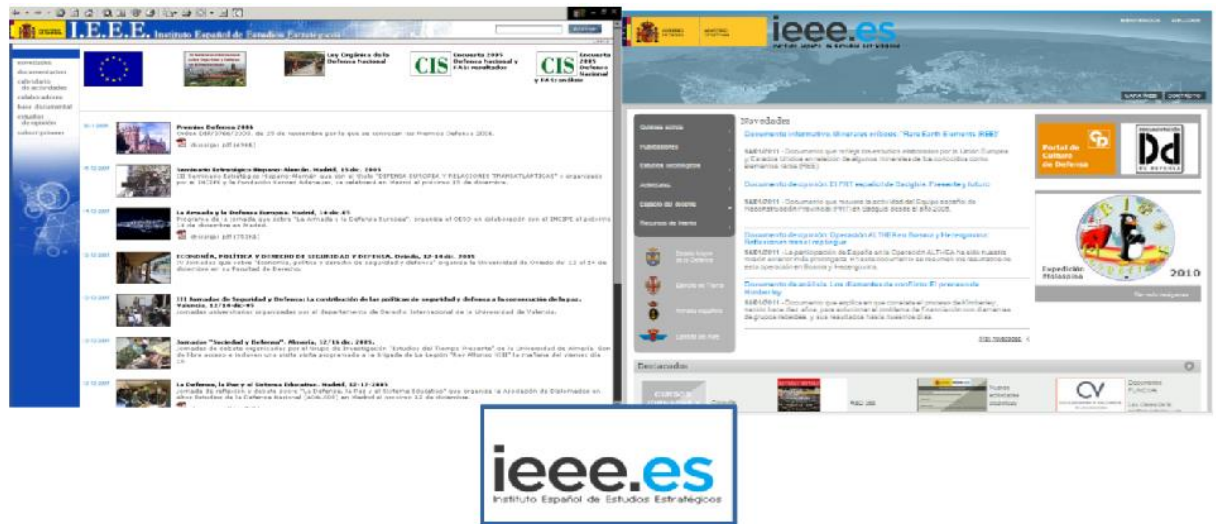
I.E.E.E. Instituto Español de Estudios Estratégicos

presentación
documentación
calendario de actividades
colaboradores
base documental
estudios de opinión
subscripciones

Ley Orgánica de la Defensa Nacional

CIS Encuesta 2005 Defensa Nacional y FAS: resultados

CIS Encuesta 2005 Defensa Nacional y FAS: cuestiones

Premios Defensa 2006

descargar pdf

Seminario Estratégico Hispano-Alemán. Madrid, 15 dic. 2005

descargar pdf

La Armada y la Defensa Europea. Madrid, 14 dic. 05

descargar pdf

ECONOMÍA, POLÍTICA Y DERECHO DE SEGURIDAD Y DEFENSA. Oviedo, 12-14 dic. 2005

III Jornadas de Seguridad y Defensa: La contribución de las políticas de seguridad y defensa a la construcción de la paz. Valencia, 12/14 dic. 05

Jornadas "Sociedad y Defensa". Almería, 12/16 dic. 2005.

La Defensa, la Paz y el Sistema Educativo. Madrid, 12-12-2005

ieee.es

Novedades

Documento informativo: Minerales críticos: "Rare Earth Elements (REE)"

Documento de opinión 33 FRT español de Geógrafos

Documento de opinión Operación ALTHEA en Bosnia y Herzegovina

Documento de análisis

Portal de Cultura de Defensa

Expedición Malaspina

2010

Más novedades

Destacados

Rad las

Nuevas actividades

CV

ieee.es
Instituto Español de Estudios Estratégicos